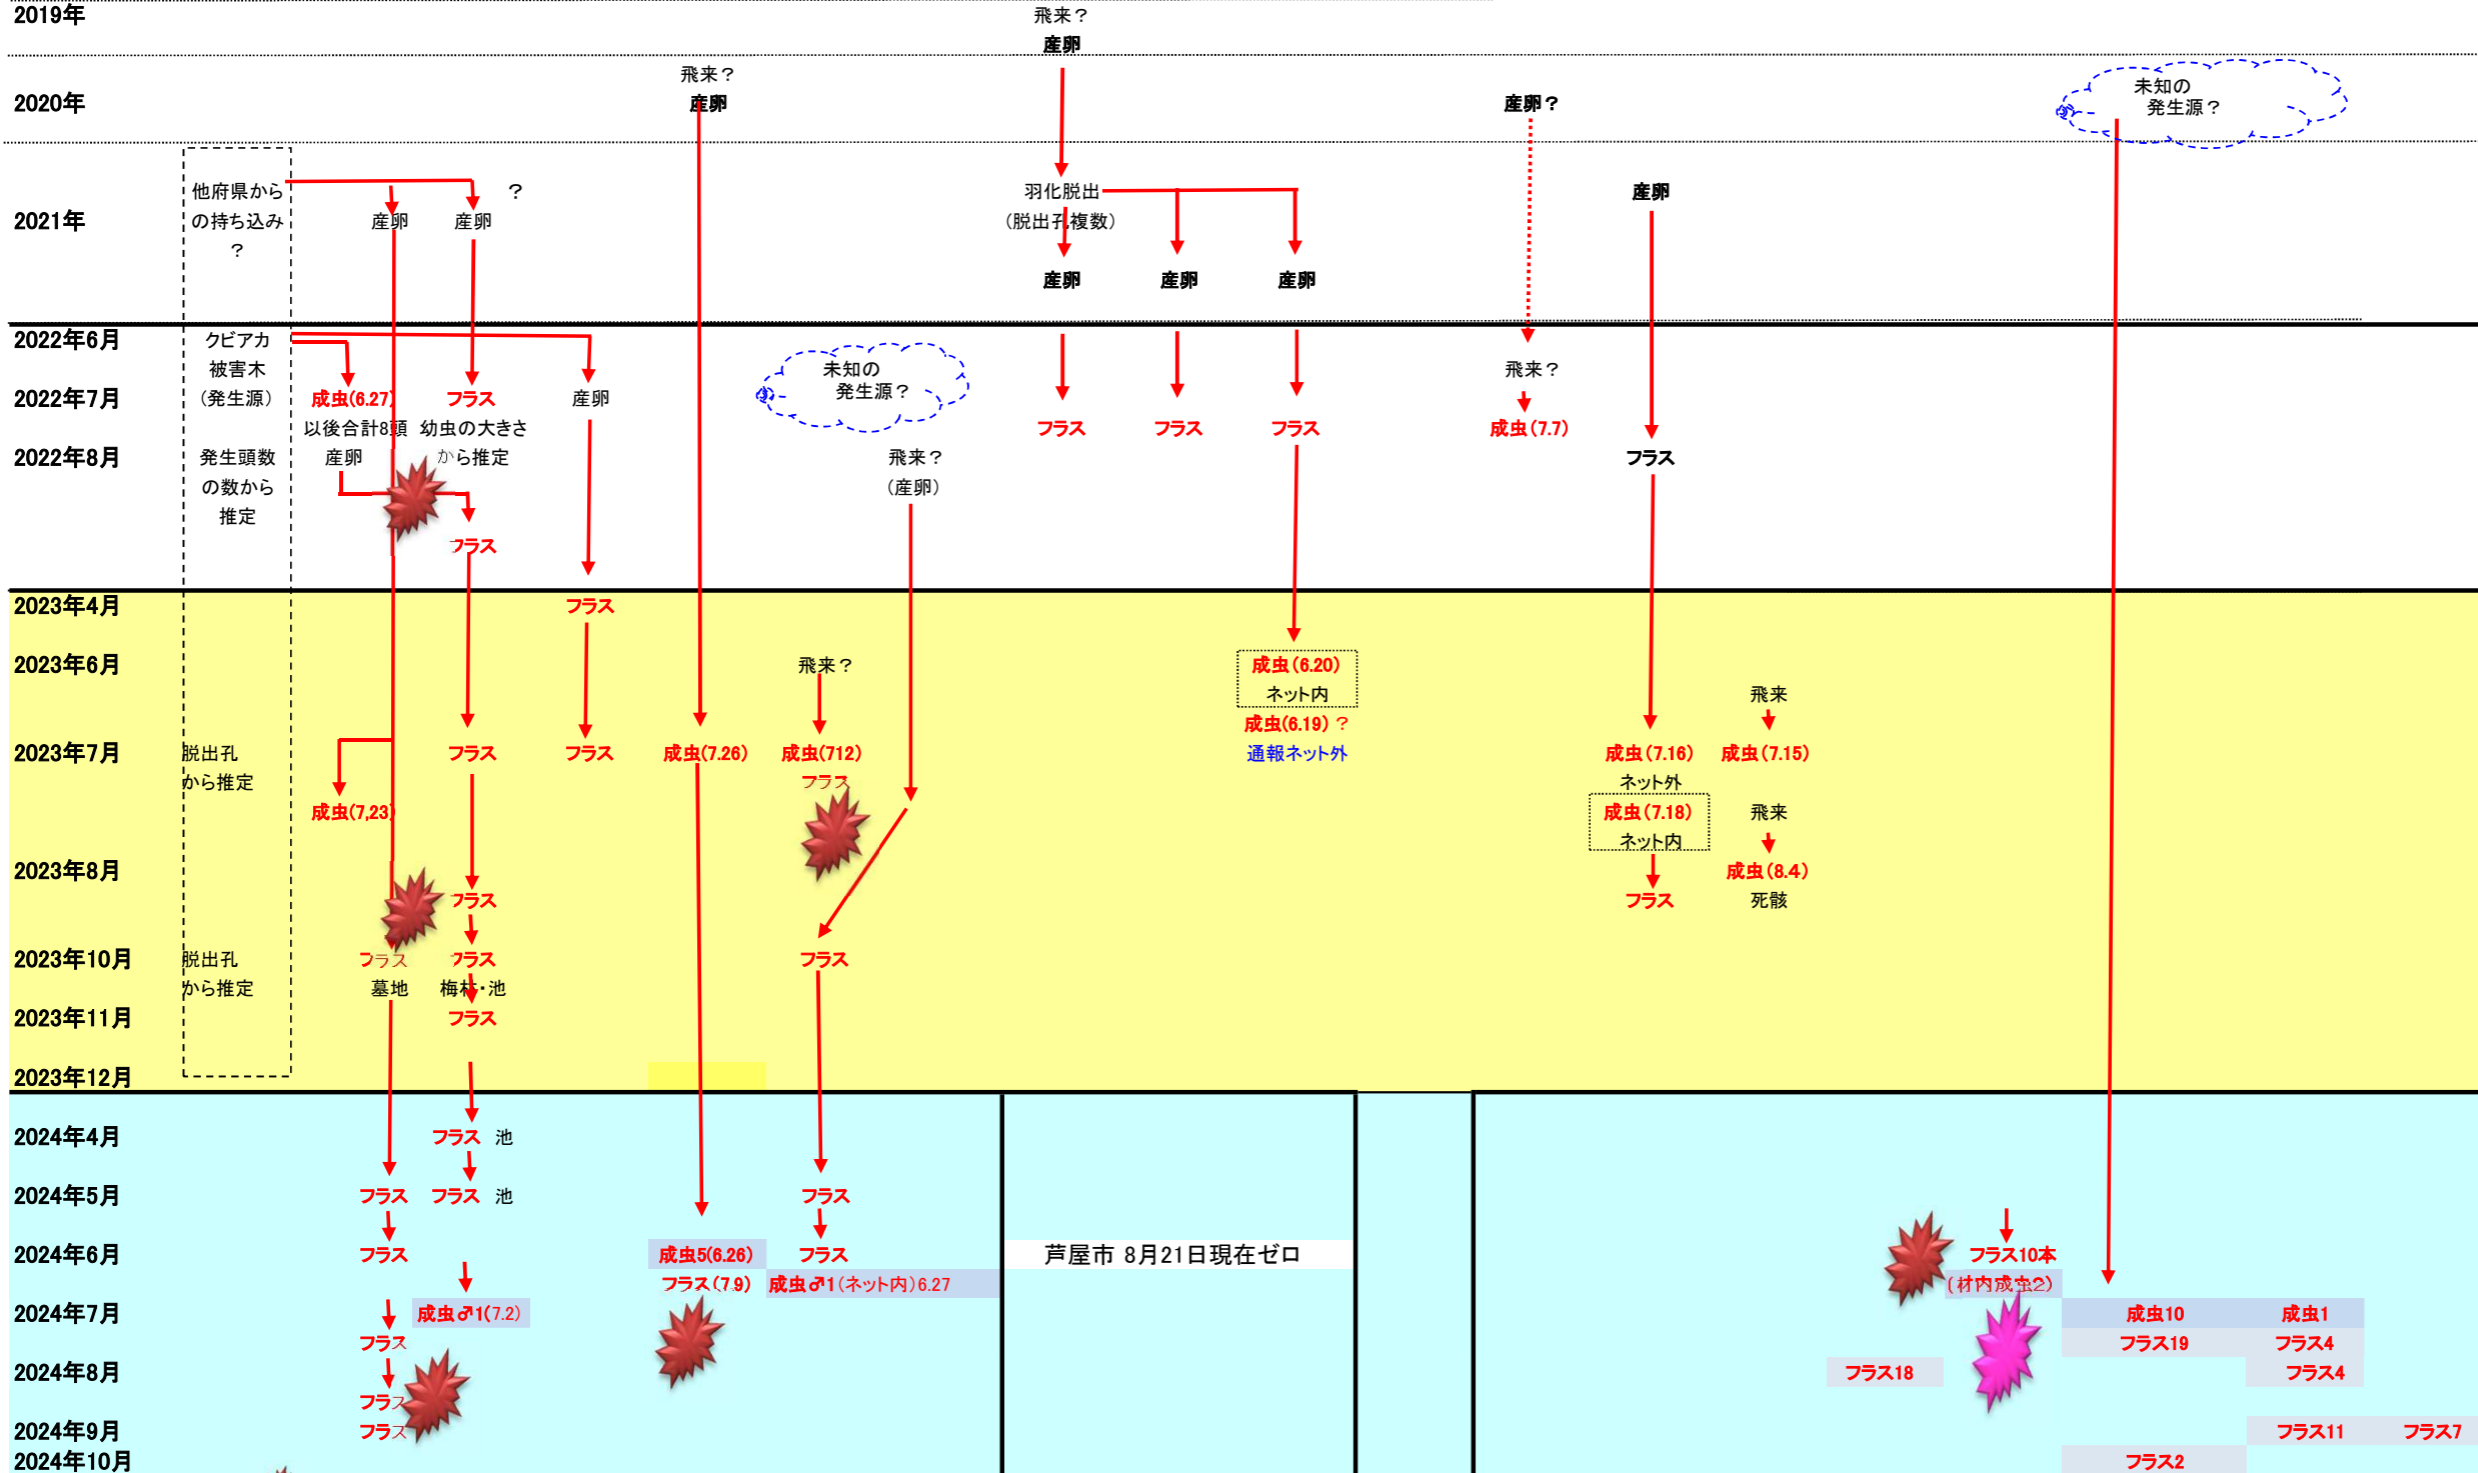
2019年
飛来？
産卵

2020年
飛来？
産卵
産卵？
未知の
発生源？

2021年
他府県からの持ち込み？
産卵
産卵
？
羽化脱出
（脱出孔複数）
産卵
産卵
産卵
産卵

2022年6月
2022年7月
2022年8月
クビアカ
被害木
（発生源）
発生頭数
の数から
推定
成虫(6.27)
以後合計8頭
産卵
フラス
幼虫の大きさ
から推定
フラス
産卵
未知の
発生源？
飛来？
（産卵）
フラス
フラス
フラス
飛来？
成虫(7.7)
フラス

2023年4月
2023年6月
2023年7月
2023年8月
2023年10月
2023年11月
2023年12月
フラス
飛来？
成虫(6.20)
ネット内
成虫(6.19)？
通報ネット外
飛来
脱出孔
から推定
フラス
フラス
成虫(7.26)
成虫(712)
フラス
成虫(7.16)
ネット外
成虫(7.15)
成虫(7,23)
成虫(7.18)
ネット内
飛来
フラス
フラス
成虫(8.4)
死骸
脱出孔
から推定
フラス
墓地
フラス
梅林・池
フラス
フラス

2024年4月
2024年5月
2024年6月
2024年7月
2024年8月
2024年9月
2024年10月
フラス 池
フラス
フラス 池
フラス
フラス
成虫5(6.26)
フラス(7.9)
フラス
成虫♂1(ネット内)6.27
芦屋市 8月21日現在ゼロ
フラス10本
(材内成虫2)
成虫♂1(7.2)
フラス
成虫10
フラス19
成虫1
フラス4
フラス
フラス18
フラス4
フラス
フラス
フラス11
フラス7
フラス2